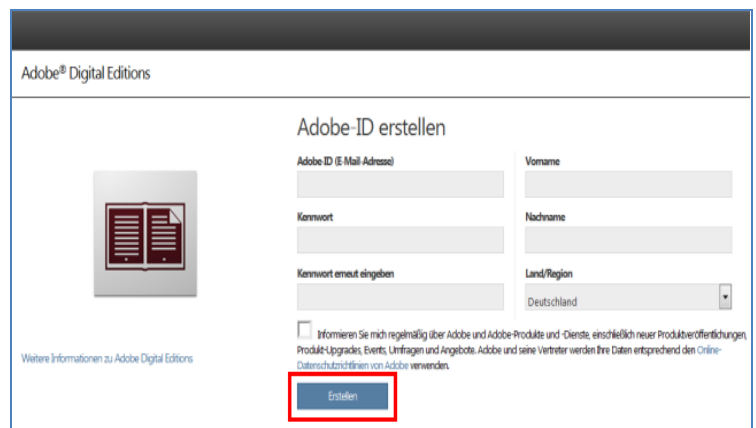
Adobe® Digital Editions

Adobe-ID erstellen

Adobe-ID (E-Mail-Adresse)

Vorname

Kennwort

Nachname

Kennwort erneut eingeben

Land/Region

Deutschland

Informieren Sie mich regelmäßig über Adobe und Adobe-Produkte und -Dienste, einschließlich neuer Produktveröffentlichungen, Produkt-Upgrades, Events, Umfragen und Angebote. Adobe und seine Vertreter werden Ihre Daten entsprechend den Online-Datenschutzrichtlinien von Adobe verwenden.

Weitere Informationen zu Adobe Digital Editions

Erstellen